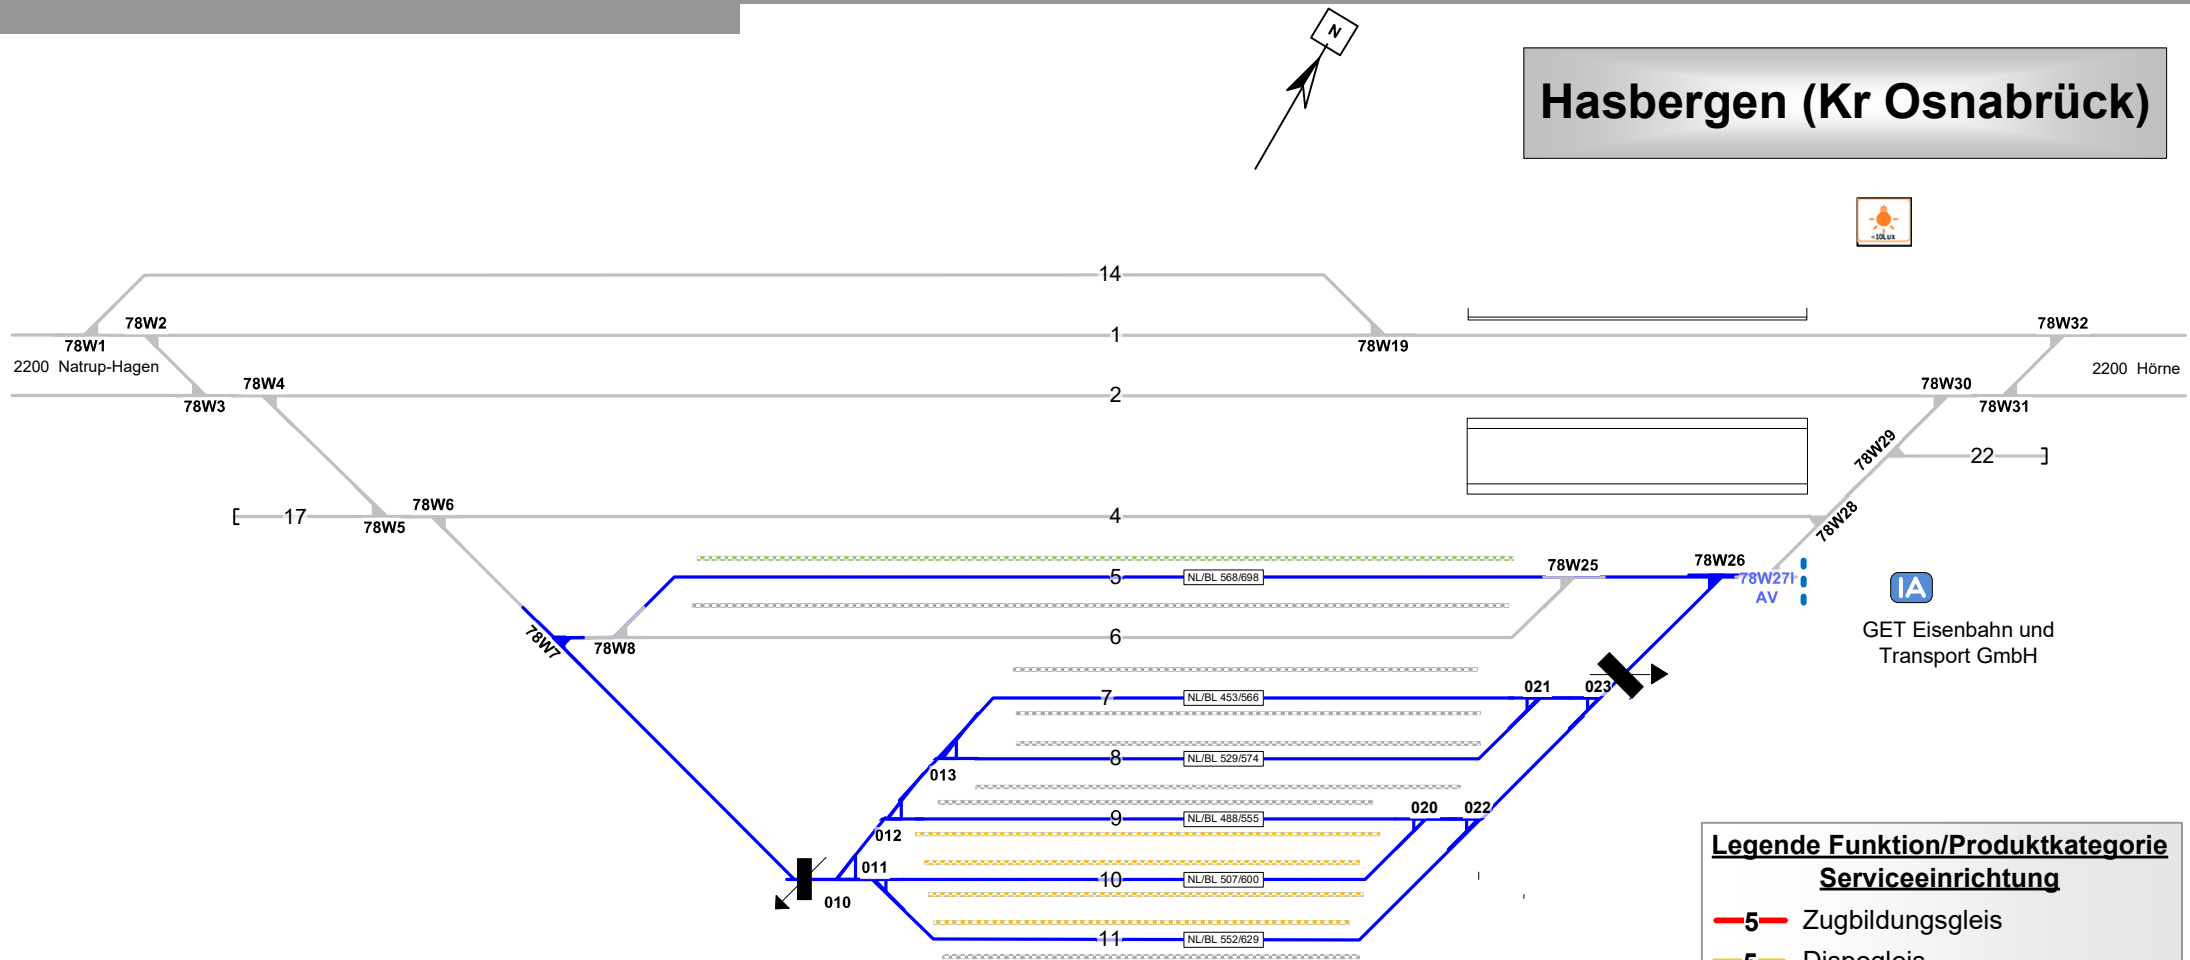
N

Hasbergen (Kr Osnabrück)

<10Lux

14
78W2
1
78W1
78W19
78W32
2200 Natrup-Hagen
2200 Hörne
78W4
2
78W30
78W3
78W31
78W29
22
78W6
17
4
78W5
78W28
78W25
78W26
5
NL/BL 568/698
78W27
AV
IA
GET Eisenbahn und Transport GmbH
78W7
78W8
6
021
023
7
NL/BL 453/566
8
NL/BL 529/574
013
020
022
9
NL/BL 488/555
012
011
10
NL/BL 507/600
010
11
NL/BL 552/629

Legende Funktion/Produktkategorie Serviceeinrichtung
5 Zugbildungsgleis
5 Dispogleis